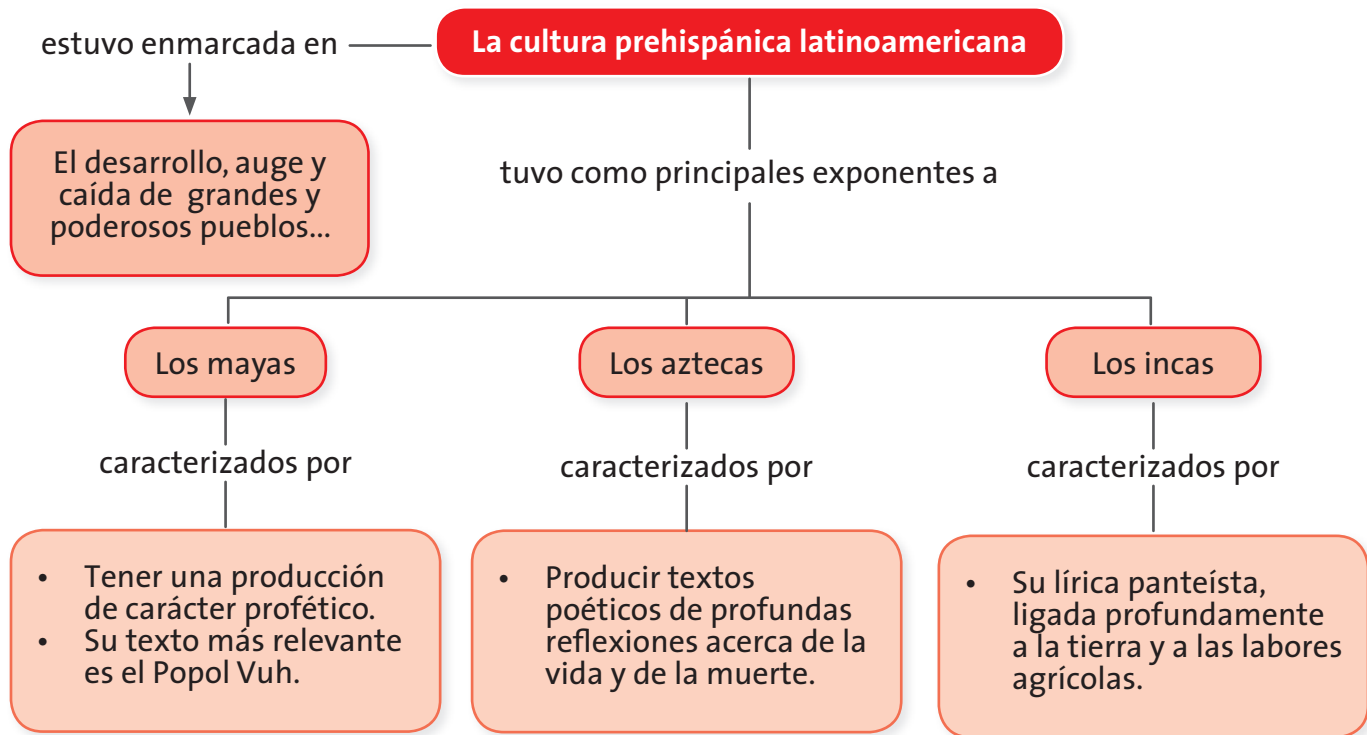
La cultura prehispánica latinoamericana

estuvo enmarcada en

El desarrollo, auge y caída de grandes y poderosos pueblos...

tuvo como principales exponentes a

Los mayas

caracterizados por

- Tener una producción de carácter profético.
- Su texto más relevante es el Popol Vuh.

Los aztecas

caracterizados por

- Producir textos poéticos de profundas reflexiones acerca de la vida y de la muerte.

Los incas

caracterizados por

- Su lírica panteísta, ligada profundamente a la tierra y a las labores agrícolas.